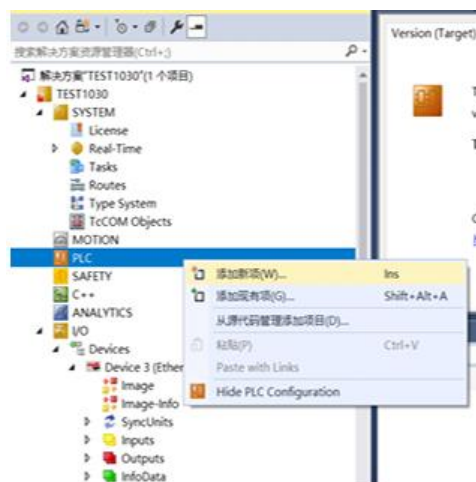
搜索解决方案资源管理器(Ctrl+;)

解决方案"TEST1030"(1 个项目)
TEST1030
SYSTEM
License
Real-Time
Tasks
Routes
Type System
TcCOM Objects
MOTION
PLC
SAFETY
C++
ANALYTICS
I/O
Devices
Device 3 (Ether
Image
Image-Info
SyncUnits
Inputs
Outputs
InfoData

Version (Target)

添加新项(W)... Ins
添加现有项(G)... Shift+Alt+A
从源代码管理添加项目(D)...
粘贴(P) Ctrl+V
Paste with Links
Hide PLC Configuration